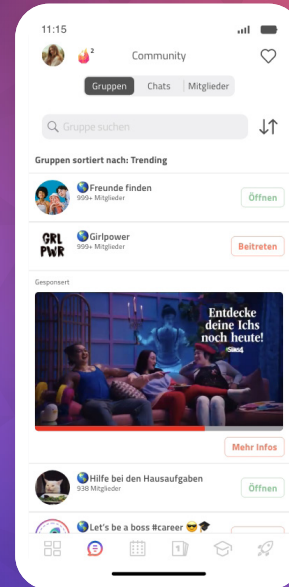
11:15

2

Community

Gruppen Chats Mitglieder

Gruppe suchen

Gruppen sortiert nach: Trending

🌎Freunde finden
999+ Mitglieder
Öffnen

GRL PWR

🌎Girlpower
999+ Mitglieder
Beitreten

Gesponsert

Entdecke deine Ichs noch heute!
The Sims 4

Mehr Infos

🌎Hilfe bei den Hausaufgaben
938 Mitglieder
Öffnen

🌎Let's be a boss #career 😎🎓